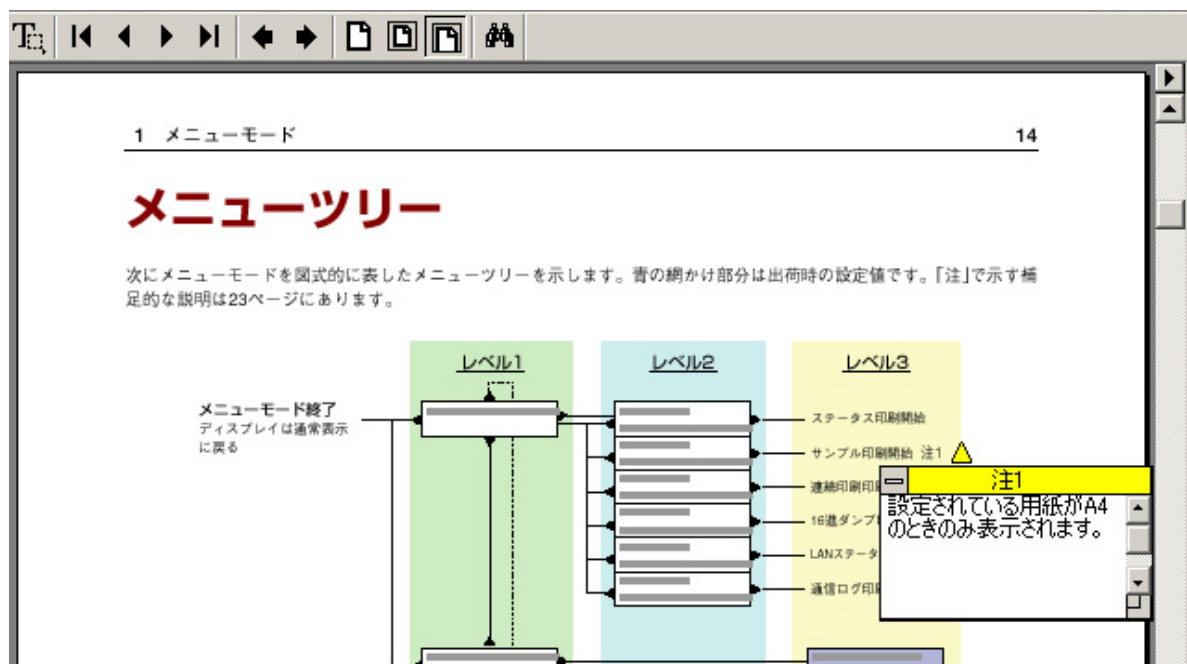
1　メニューモード　14

メニューツリー

次にメニューモードを図式的に表したメニューツリーを示します。青の網かけ部分は出荷時の設定値です。「注」で示す補足的な説明は23ページにあります。

レベル1　レベル2　レベル3

メニューモード終了
ディスプレイは通常表示に戻る

ステータス印刷開始
サンプル印刷開始　注1
連続印刷印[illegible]
16進ダンプ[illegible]
LANステータ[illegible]
通信ログ印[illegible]

注1
設定されている用紙がA4のときのみ表示されます。